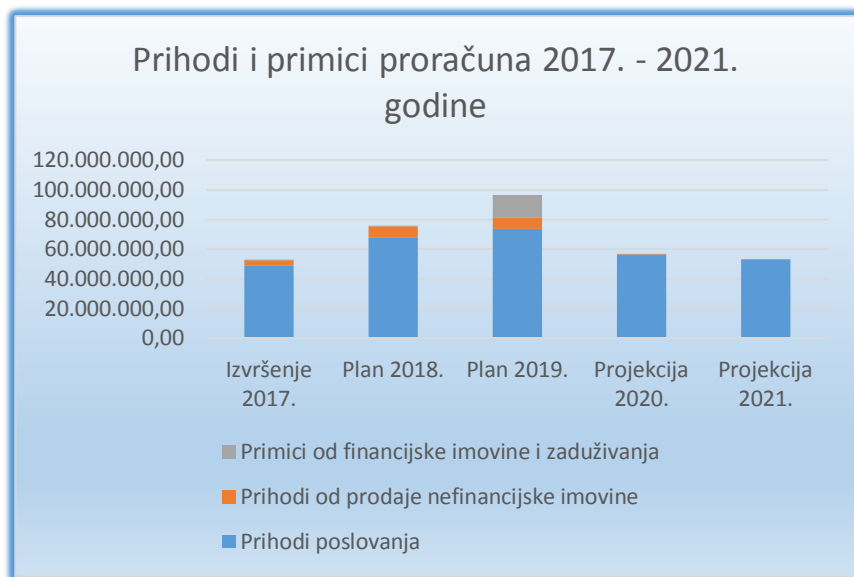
Prihodi i primici proračuna 2017. - 2021. godine

120.000.000,00
100.000.000,00
80.000.000,00
60.000.000,00
40.000.000,00
20.000.000,00
0,00

Izvršenje 2017.
Plan 2018.
Plan 2019.
Projekcija 2020.
Projekcija 2021.

Primici od financijske imovine i zaduživanja
Prihodi od prodaje nefinancijske imovine
Prihodi poslovanja